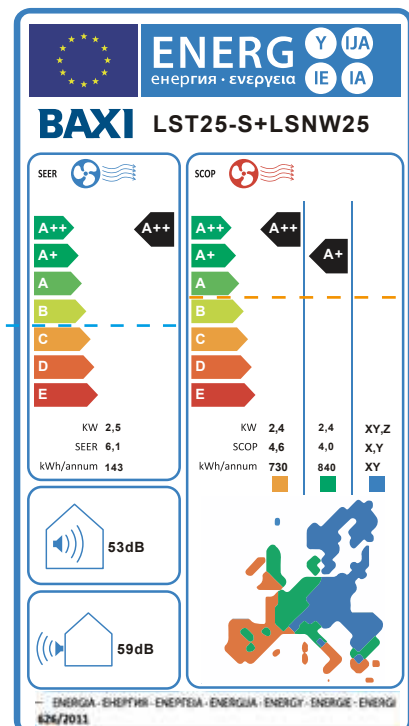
ENERG Y IJA
енергия · ενεργεια IE IA

BAXI LST25-S+LSNW25

SEER

A++
A+
A
B
C
D
E

A++

KW 2,5
SEER 6,1
kWh/annum 143

SCOP

A++
A+
A
B
C
D
E

A++
A+

| KW | 2,4 | 2,4 | XY,Z |
|---|---|---|---|
| SCOP | 4,6 | 4,0 | X,Y |
| kWh/annum | 730 | 840 | XY |

53dB

59dB

ENERGIA · ЕНЕРГИЯ · ΕΝΕΡΓΕΙΑ · ENERGIJA · ENERGY · ENERGIE · ENERGI
626/2011